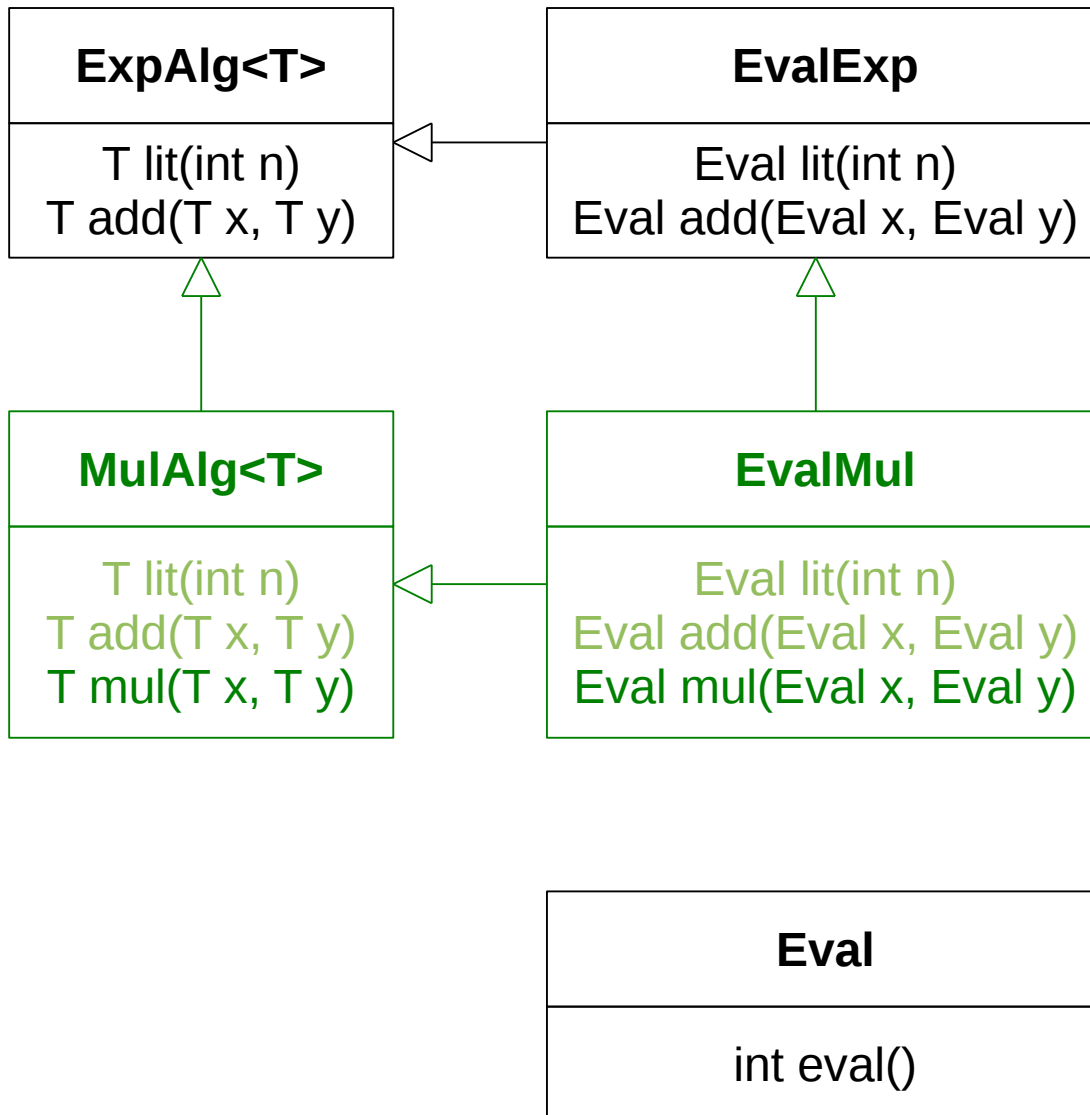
ExpAlg<T>

T lit(int n)
T add(T x, T y)

EvalExp

Eval lit(int n)
Eval add(Eval x, Eval y)

MulAlg<T>

T lit(int n)
T add(T x, T y)
T mul(T x, T y)

EvalMul

Eval lit(int n)
Eval add(Eval x, Eval y)
Eval mul(Eval x, Eval y)

Eval

int eval()